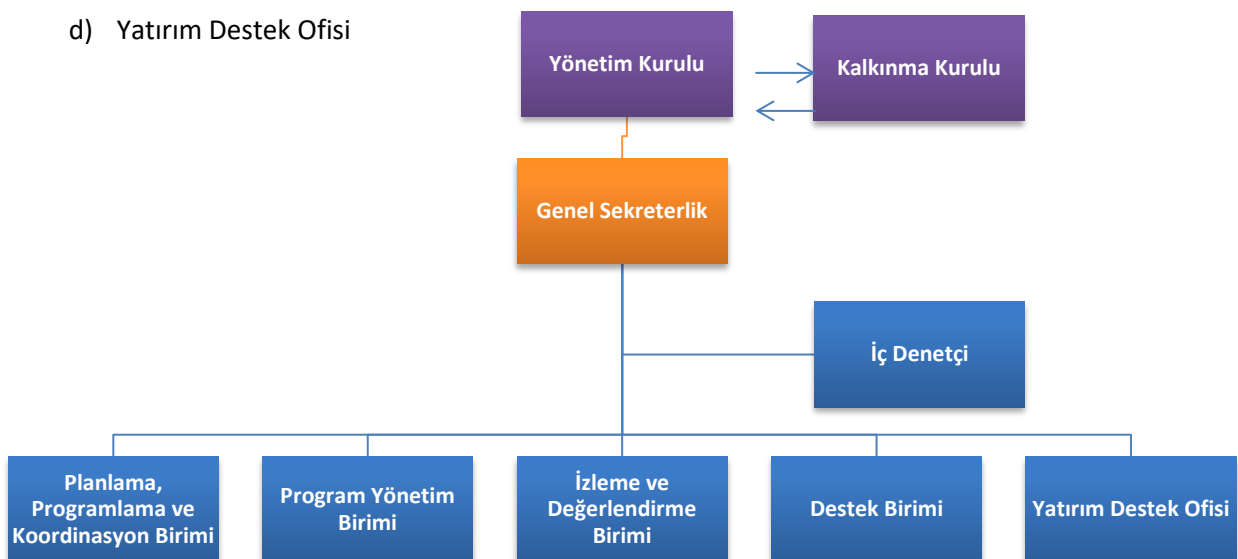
d) Yatırım Destek Ofisi

Yönetim Kurulu

Kalkınma Kurulu

Genel Sekreterlik

İç Denetçi

Planlama, Programlama ve Koordinasyon Birimi

Program Yönetim Birimi

İzleme ve Değerlendirme Birimi

Destek Birimi

Yatırım Destek Ofisi